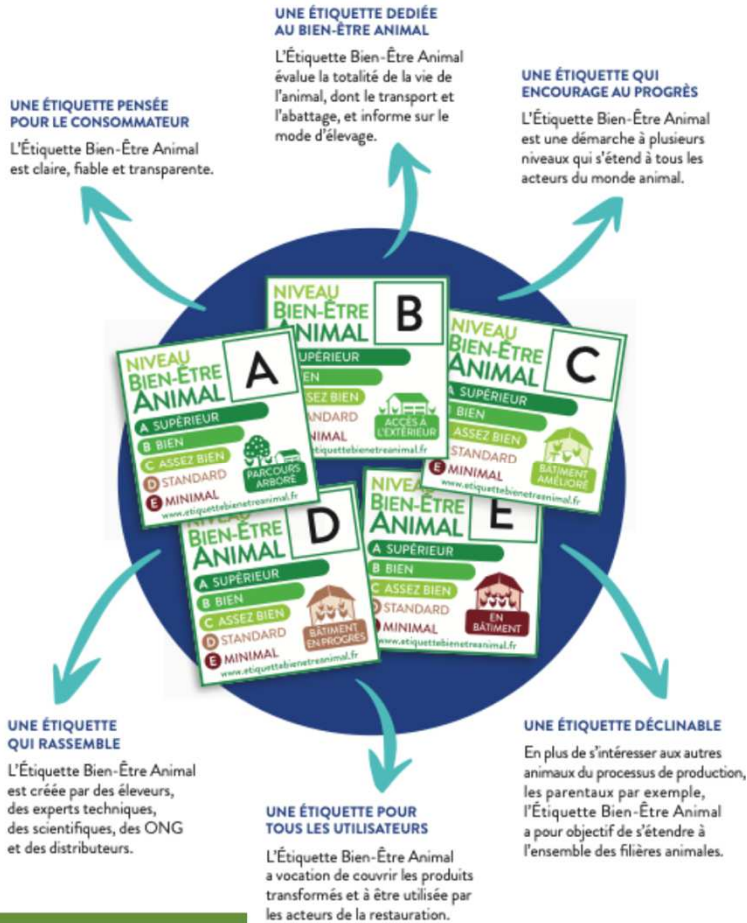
UNE ÉTIQUETTE DEDIÉE AU BIEN-ÊTRE ANIMAL

L'Étiquette Bien-Être Animal évalue la totalité de la vie de l'animal, dont le transport et l'abattage, et informe sur le mode d'élevage.

UNE ÉTIQUETTE QUI ENCOURAGE AU PROGRÈS

L'Étiquette Bien-Être Animal est une démarche à plusieurs niveaux qui s'étend à tous les acteurs du monde animal.

UNE ÉTIQUETTE PENSÉE POUR LE CONSOMMATEUR

L'Étiquette Bien-Être Animal est claire, fiable et transparente.

NIVEAU BIEN-ÊTRE ANIMAL B
SUPÉRIEUR
BIEN
ASSEZ BIEN
STANDARD
MINIMAL
ACCÈS À L'EXTÉRIEUR
www.etiquettebienetreanimal.fr

NIVEAU BIEN-ÊTRE ANIMAL A
A SUPÉRIEUR
B BIEN
C ASSEZ BIEN
D STANDARD
E MINIMAL
PARCOURS ARBORÉ
www.etiquettebienetreanimal.fr

NIVEAU BIEN-ÊTRE ANIMAL C
A SUPÉRIEUR
B BIEN
C ASSEZ BIEN
D STANDARD
E MINIMAL
BÂTIMENT AMÉLIORÉ
www.etiquettebienetreanimal.fr

NIVEAU BIEN-ÊTRE ANIMAL D
A SUPÉRIEUR
B BIEN
C ASSEZ BIEN
D STANDARD
E MINIMAL
BÂTIMENT EN PROGRÈS
www.etiquettebienetreanimal.fr

NIVEAU BIEN-ÊTRE ANIMAL E
A SUPÉRIEUR
B BIEN
C ASSEZ BIEN
D STANDARD
E MINIMAL
EN BÂTIMENT
www.etiquettebienetreanimal.fr

UNE ÉTIQUETTE QUI RASSEMBLE

L'Étiquette Bien-Être Animal est créée par des éleveurs, des experts techniques, des scientifiques, des ONG et des distributeurs.

UNE ÉTIQUETTE POUR TOUS LES UTILISATEURS

L'Étiquette Bien-Être Animal a vocation de couvrir les produits transformés et à être utilisée par les acteurs de la restauration.

UNE ÉTIQUETTE DÉCLINABLE

En plus de s'intéresser aux autres animaux du processus de production, les parentaux par exemple, l'Étiquette Bien-Être Animal a pour objectif de s'étendre à l'ensemble des filières animales.